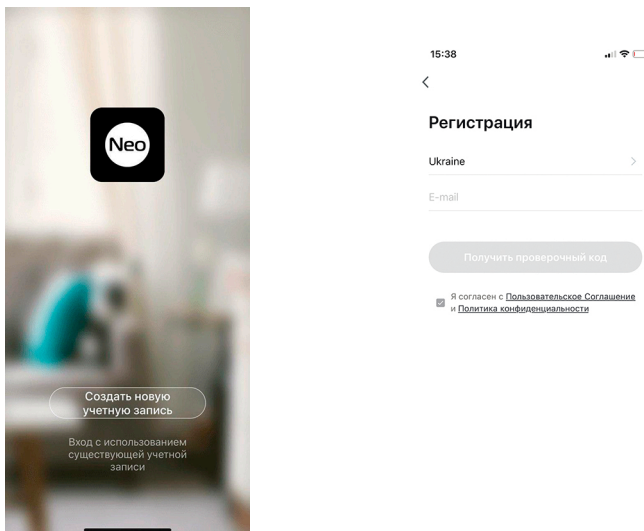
Neo

Создать новую учетную запись

Вход с использованием существующей учетной записи

15:38

<

Регистрация

Ukraine >

E-mail

Получить проверочный код

Я согласен с Пользовательское Соглашение и Политика конфиденциальности